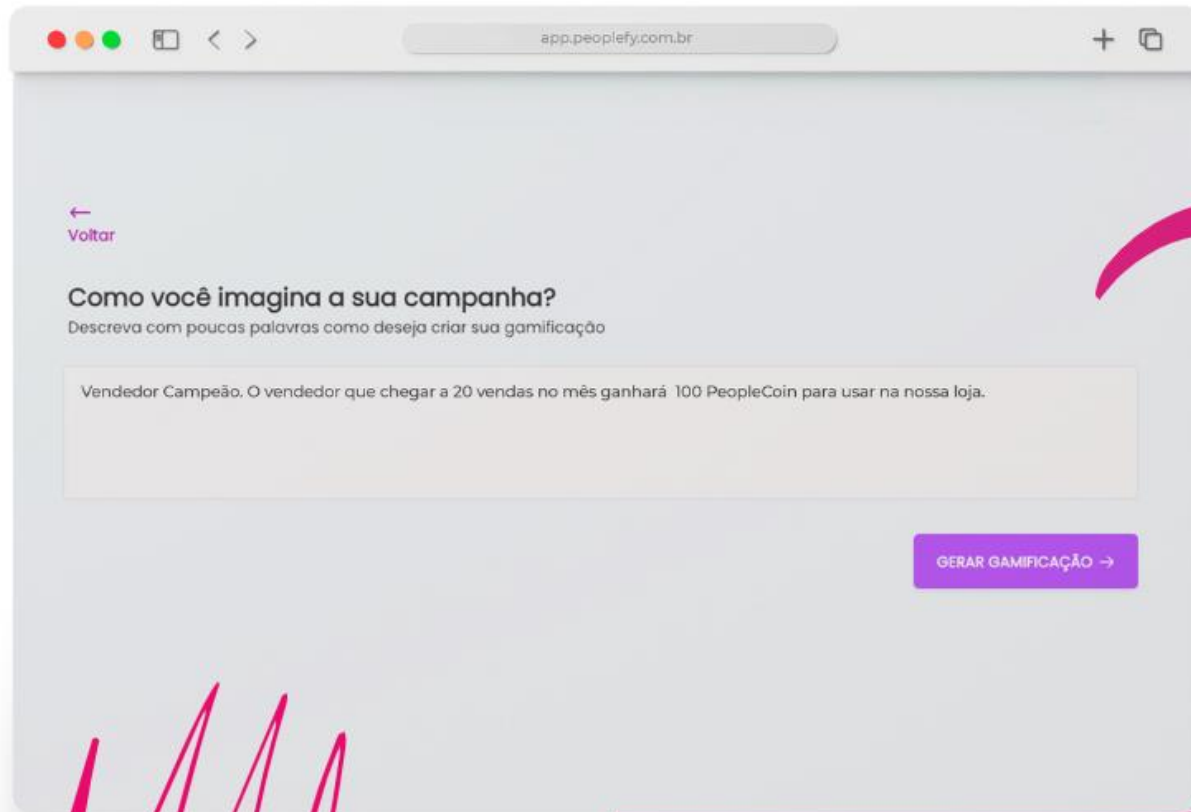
app.peoplefy.com.br

←
Voltar

Como você imagina a sua campanha?
Descreva com poucas palavras como deseja criar sua gamificação

Vendedor Campeão. O vendedor que chegar a 20 vendas no mês ganhará 100 PeopleCoin para usar na nossa loja.

GERAR GAMIFICAÇÃO →